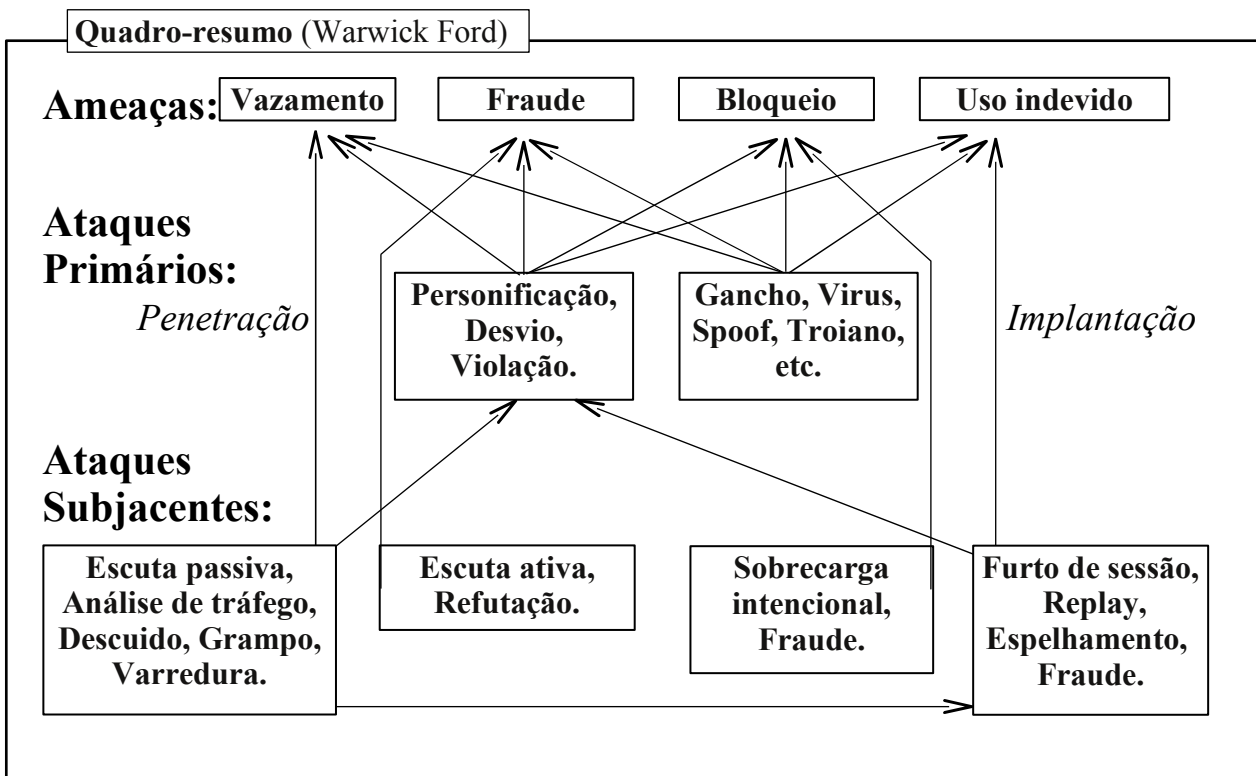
**Quadro-resumo** (Warwick Ford)

**Ameaças:** **Vazamento** **Fraude** **Bloqueio** **Uso indevido**

**Ataques Primários:**

*Penetração*

**Personificação, Desvio, Violação.**

**Gancho, Virus, Spoof, Troiano, etc.**

*Implantação*

**Ataques Subjacentes:**

**Escuta passiva, Análise de tráfego, Descuido, Grampo, Varredura.**

**Escuta ativa, Refutação.**

**Sobrecarga intencional, Fraude.**

**Furto de sessão, Replay, Espelhamento, Fraude.**